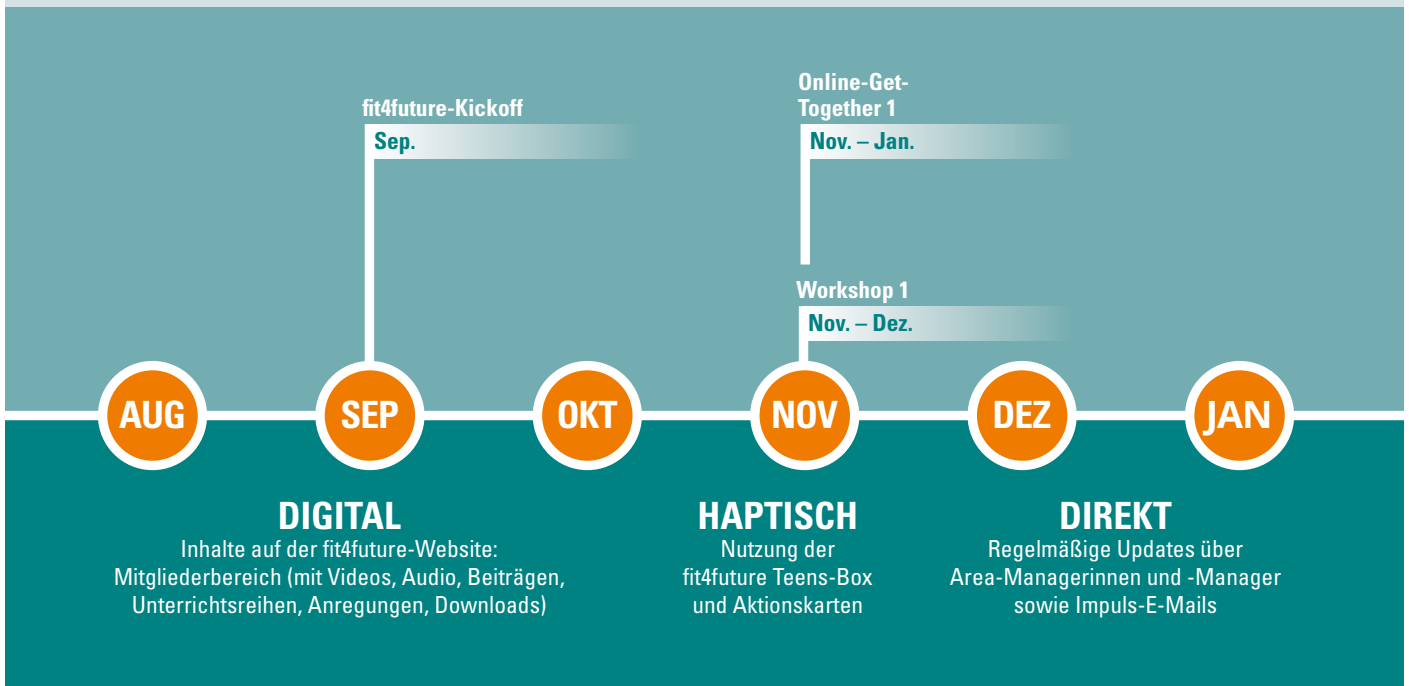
fit4future-Kickoff
Sep.

Online-Get-Together 1
Nov. – Jan.

Workshop 1
Nov. – Dez.

AUG SEP OKT NOV DEZ JAN

DIGITAL
Inhalte auf der fit4future-Website: Mitgliederbereich (mit Videos, Audio, Beiträgen, Unterrichtsreihen, Anregungen, Downloads)

HAPTISCH
Nutzung der fit4future Teens-Box und Aktionskarten

DIREKT
Regelmäßige Updates über Area-Managerinnen und -Manager sowie Impuls-E-Mails